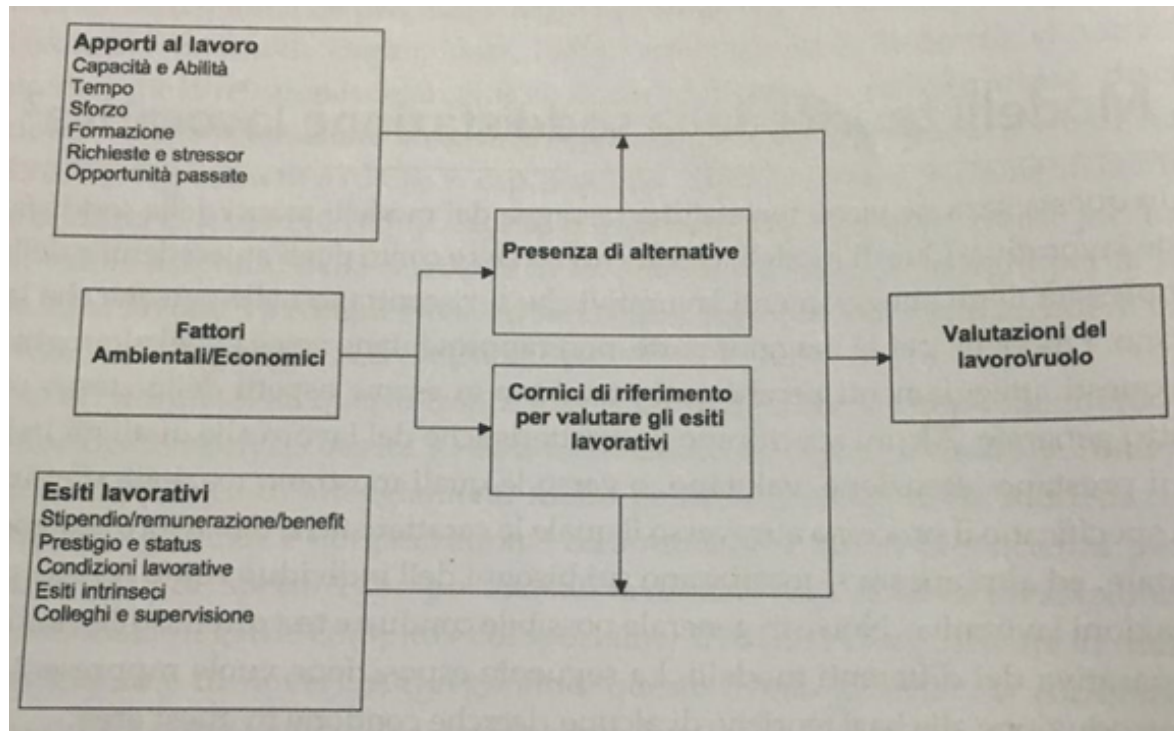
Apporti al lavoro
Capacità e Abilità
Tempo
Sforzo
Formazione
Richieste e stressor
Opportunità passate

Presenza di alternative

Fattori Ambientali/Economici

Cornici di riferimento per valutare gli esiti lavorativi

Valutazioni del lavoro\ruolo

Esiti lavorativi
Stipendio/remunerazione/benefit
Prestigio e status
Condizioni lavorative
Esiti intrinseci
Colleghi e supervisione